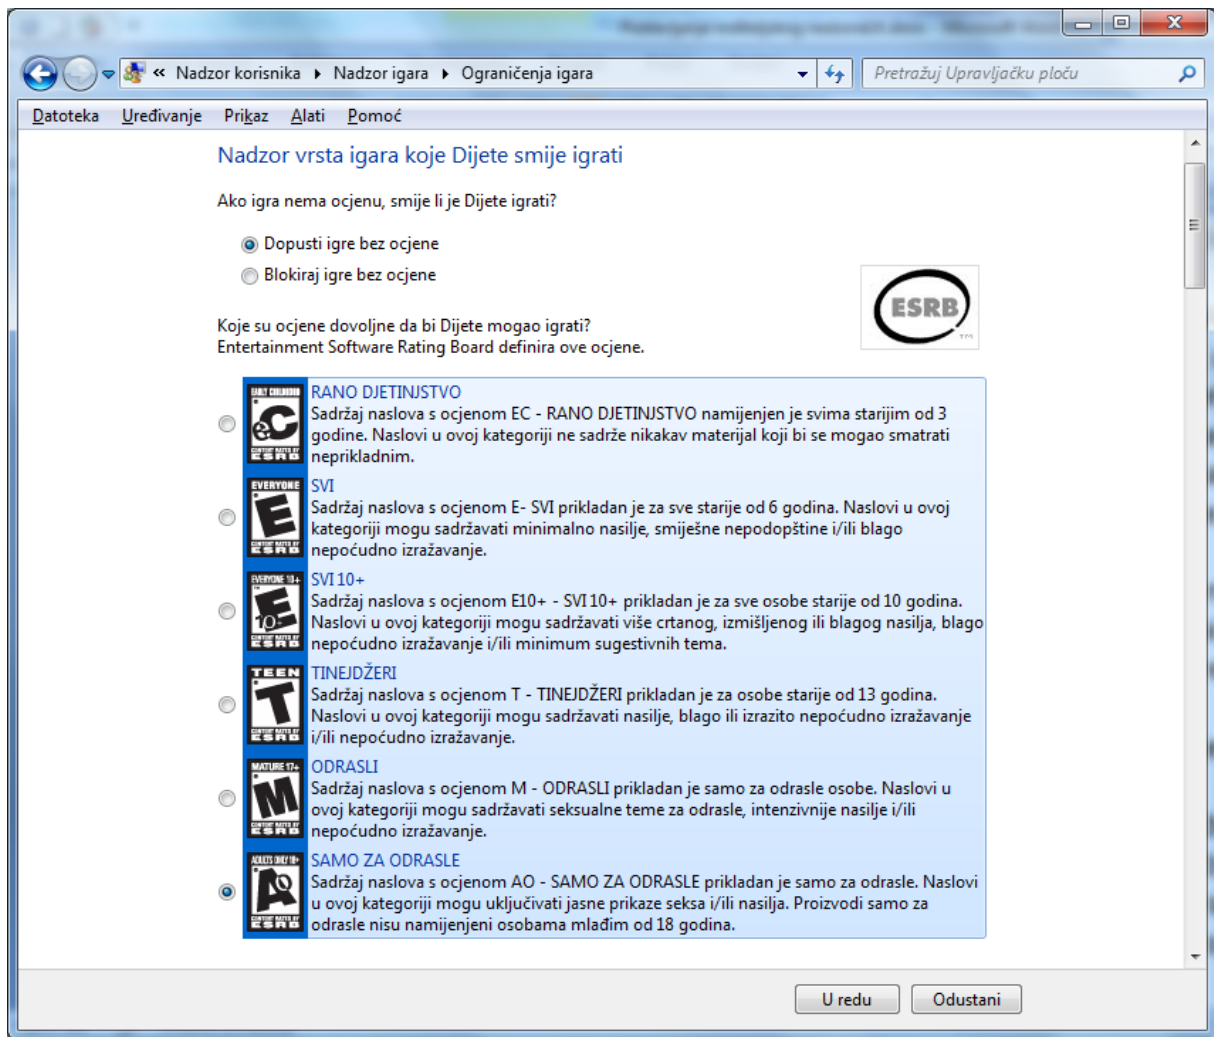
« Nadzor korisnika ▸ Nadzor igara ▸ Ograničenja igara

Pretražuj Upravljačku ploču

Datoteka Uređivanje Prikaz Alati Pomoć

Nadzor vrsta igara koje Dijete smije igrati

Ako igra nema ocjenu, smije li je Dijete igrati?

Dopusti igre bez ocjene

Blokiraj igre bez ocjene

ESRB

Koje su ocjene dovoljne da bi Dijete mogao igrati?
Entertainment Software Rating Board definira ove ocjene.

EARLY CHILDHOOD eC CONTENT RATED BY ESRB

RANO DJETINJSTVO
Sadržaj naslova s ocjenom EC - RANO DJETINJSTVO namijenjen je svima starijim od 3 godine. Naslovi u ovoj kategoriji ne sadrže nikakav materijal koji bi se mogao smatrati neprikladnim.

EVERYONE E CONTENT RATED BY ESRB

SVI
Sadržaj naslova s ocjenom E- SVI prikladan je za sve starije od 6 godina. Naslovi u ovoj kategoriji mogu sadržavati minimalno nasilje, smiješne nepodopštine i/ili blago nepoćudno izražavanje.

EVERYONE 10+ E10+ CONTENT RATED BY ESRB

SVI 10+
Sadržaj naslova s ocjenom E10+ - SVI 10+ prikladan je za sve osobe starije od 10 godina. Naslovi u ovoj kategoriji mogu sadržavati više crtanog, izmišljenog ili blagog nasilja, blago nepoćudno izražavanje i/ili minimum sugestivnih tema.

TEEN T CONTENT RATED BY ESRB

TINEJDŽERI
Sadržaj naslova s ocjenom T - TINEJDŽERI prikladan je za osobe starije od 13 godina. Naslovi u ovoj kategoriji mogu sadržavati nasilje, blago ili izrazito nepoćudno izražavanje i/ili nepoćudno izražavanje.

MATURE 17+ M CONTENT RATED BY ESRB

ODRASLI
Sadržaj naslova s ocjenom M - ODRASLI prikladan je samo za odrasle osobe. Naslovi u ovoj kategoriji mogu sadržavati seksualne teme za odrasle, intenzivnije nasilje i/ili nepoćudno izražavanje.

ADULTS ONLY 18+ AO CONTENT RATED BY ESRB

SAMO ZA ODRASLE
Sadržaj naslova s ocjenom AO - SAMO ZA ODRASLE prikladan je samo za odrasle. Naslovi u ovoj kategoriji mogu uključivati jasne prikaze seksa i/ili nasilja. Proizvodi samo za odrasle nisu namijenjeni osobama mlađim od 18 godina.

U redu Odustani